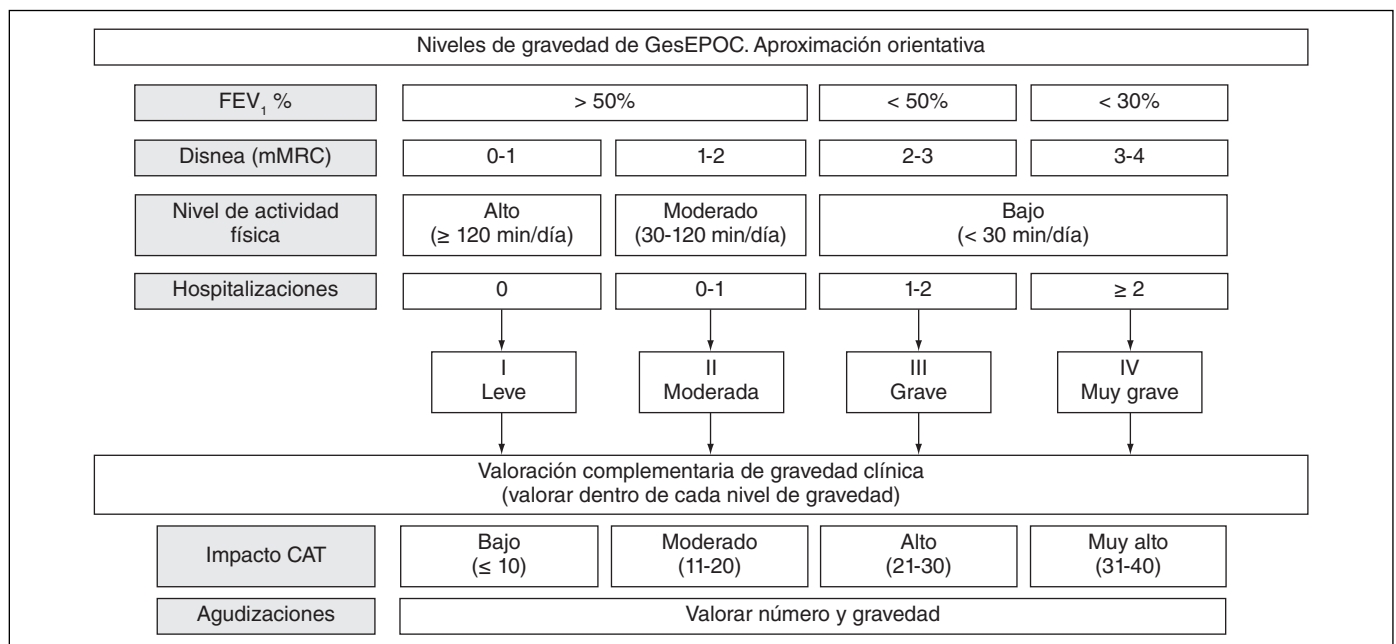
Niveles de gravedad de GesEPOC. Aproximación orientativa

| | | | | |
|---|---|---|---|---|
| $FEV_1$ % | > 50% | | < 50% | < 30% |
| Disnea (mMRC) | 0-1 | 1-2 | 2-3 | 3-4 |
| Nivel de actividad física | Alto (≥ 120 min/día) | Moderado (30-120 min/día) | Bajo (< 30 min/día) | |
| Hospitalizaciones | 0 | 0-1 | 1-2 | ≥ 2 |
| | I Leve | II Moderada | III Grave | IV Muy grave |

Valoración complementaria de gravedad clínica (valorar dentro de cada nivel de gravedad)

| | | | | |
|---|---|---|---|---|
| Impacto CAT | Bajo (≤ 10) | Moderado (11-20) | Alto (21-30) | Muy alto (31-40) |
| Agudizaciones | Valorar número y gravedad | | | |